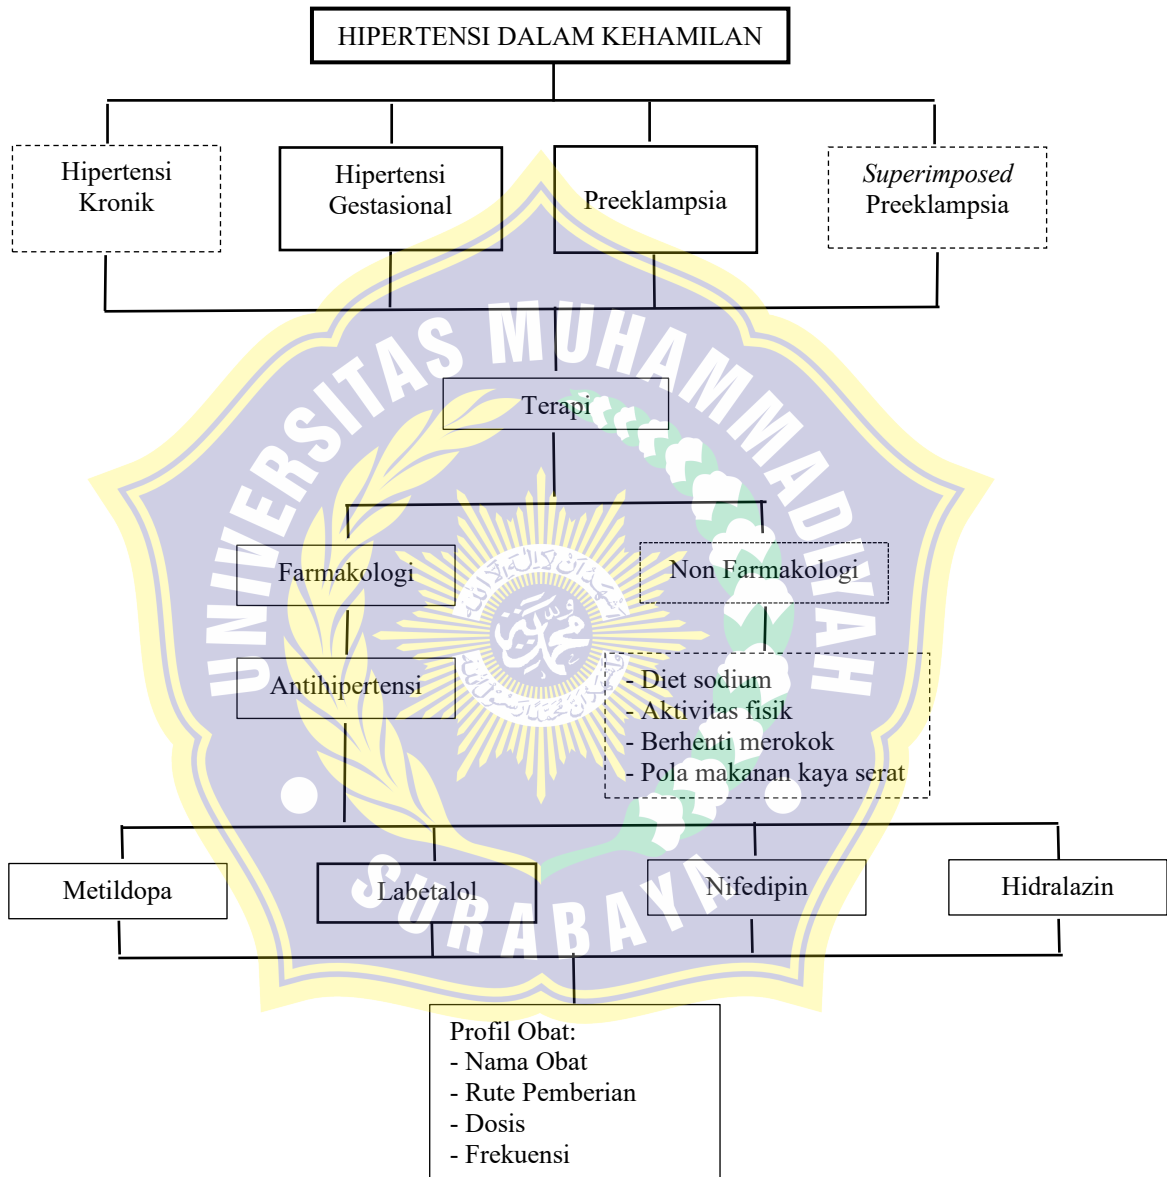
HIPERTENSI DALAM KEHAMILAN

Hipertensi Kronik

Hipertensi Gestasional

Preeklampsia

Superimposed Preeklampsia

Terapi

Farmakologi

Non Farmakologi

Antihipertensi

- Diet sodium
- Aktivitas fisik
- Berhenti merokok
- Pola makanan kaya serat

Metildopa

Labetalol

Nifedipin

Hidralazin

Profil Obat:
- Nama Obat
- Rute Pemberian
- Dosis
- Frekuensi

UNIVERSITAS MUHAMMADIYAH SURABAYA